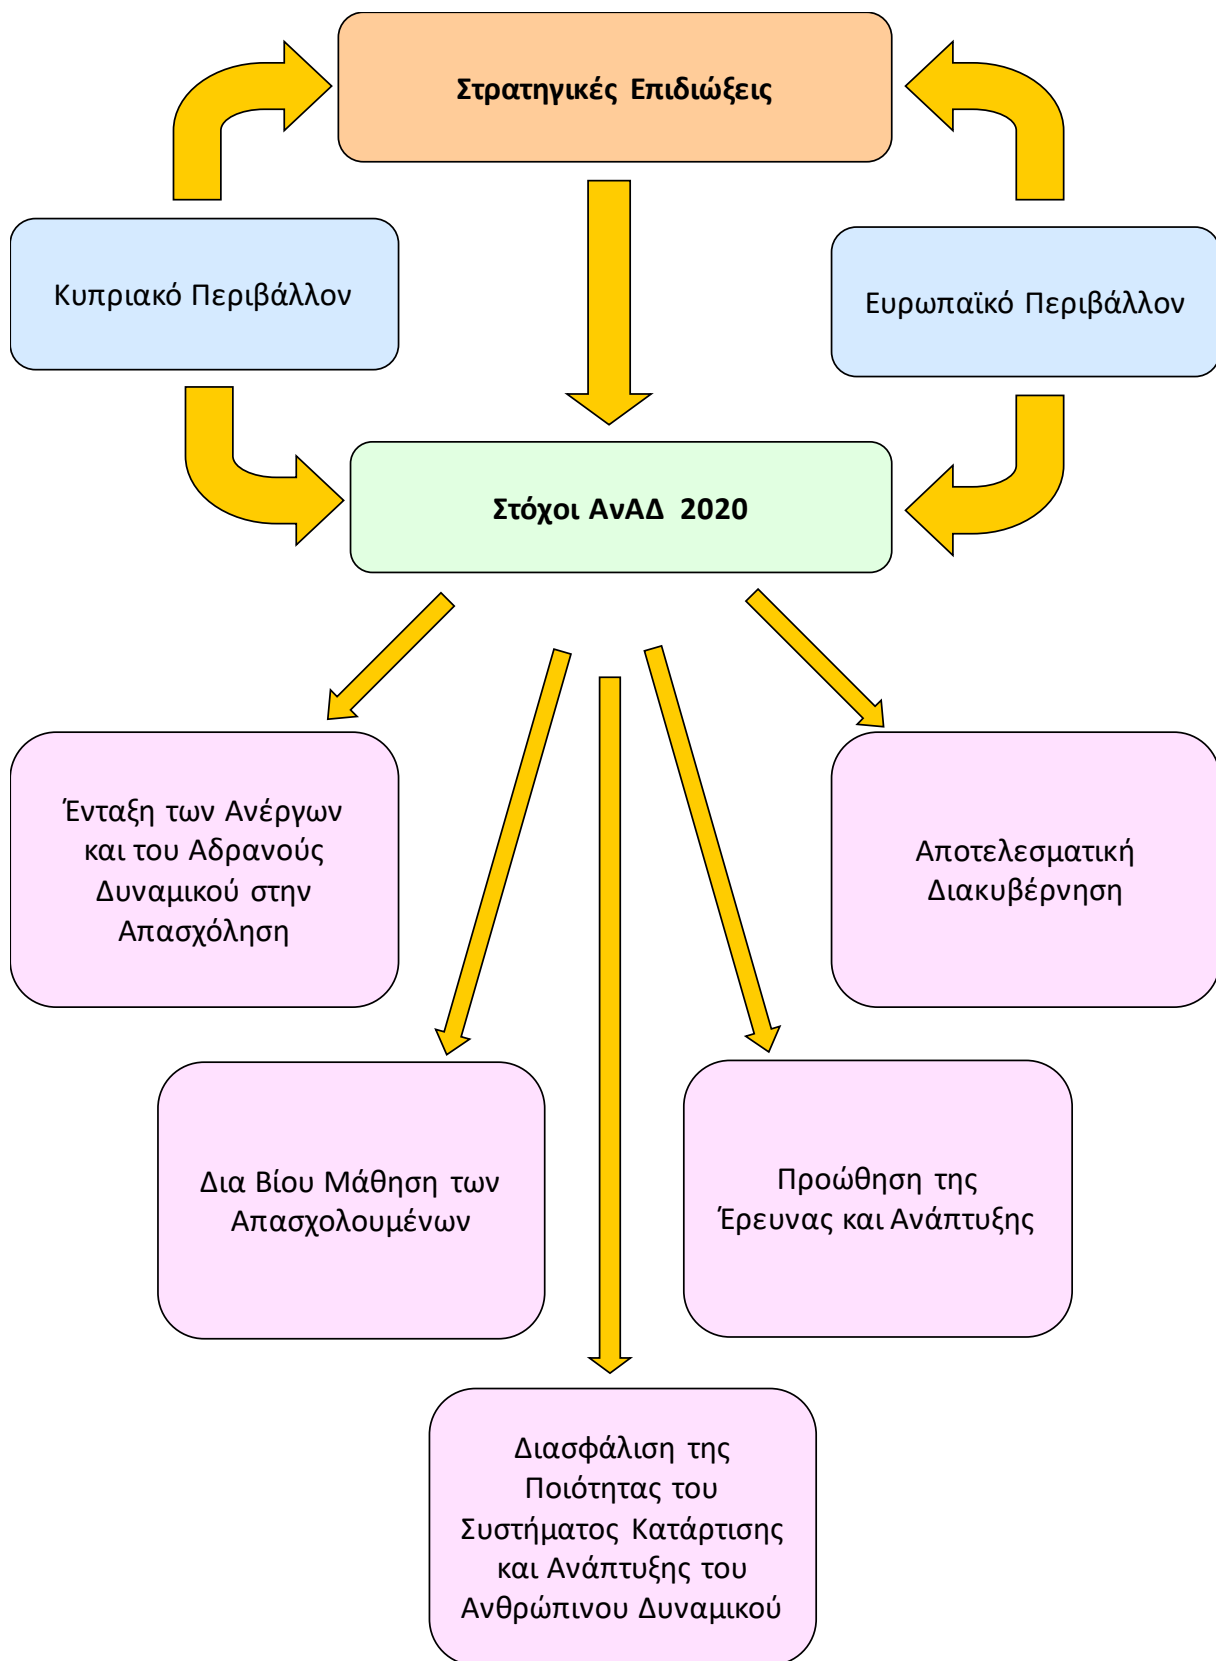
Στρατηγικές Επιδιώξεις

Κυπριακό Περιβάλλον

Ευρωπαϊκό Περιβάλλον

Στόχοι ΑνΑΔ 2020

Ένταξη των Ανέργων και του Αδρανούς Δυναμικού στην Απασχόληση

Αποτελεσματική Διακυβέρνηση

Δια Βίου Μάθηση των Απασχολουμένων

Προώθηση της Έρευνας και Ανάπτυξης

Διασφάλιση της Ποιότητας του Συστήματος Κατάρτισης και Ανάπτυξης του Ανθρώπινου Δυναμικού